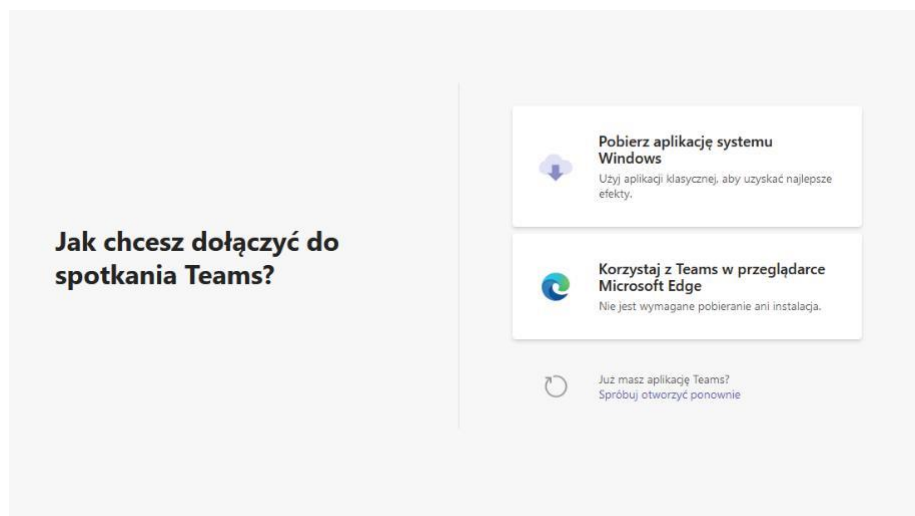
Jak chcesz dołączyć do spotkania Teams?

Pobierz aplikację systemu Windows
Użyj aplikacji klasycznej, aby uzyskać najlepsze efekty.

Korzystaj z Teams w przeglądarce Microsoft Edge
Nie jest wymagane pobieranie ani instalacja.

Już masz aplikację Teams?
Spróbuj otworzyć ponownie